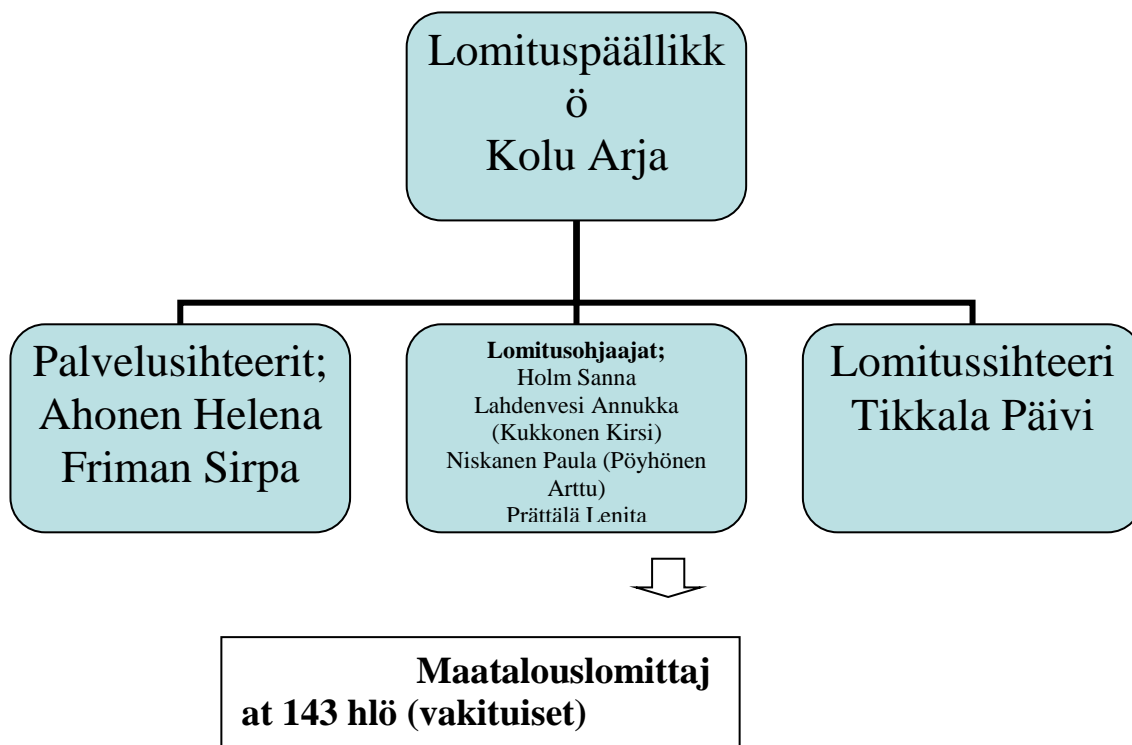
Lomituspäällikk ö
Kolu Arja

Palvelusihteerit;
Ahonen Helena
Friman Sirpa

**Lomitusohjaajat;**
Holm Sanna
Lahdenvesi Annukka
(Kukkonen Kirsi)
Niskanen Paula (Pöyhönen Arttu)
Prättälä Lenita

Lomitussihteeri
Tikkala Päivi

**Maatalouslomittaj at 143 hlö (vakituiset)**